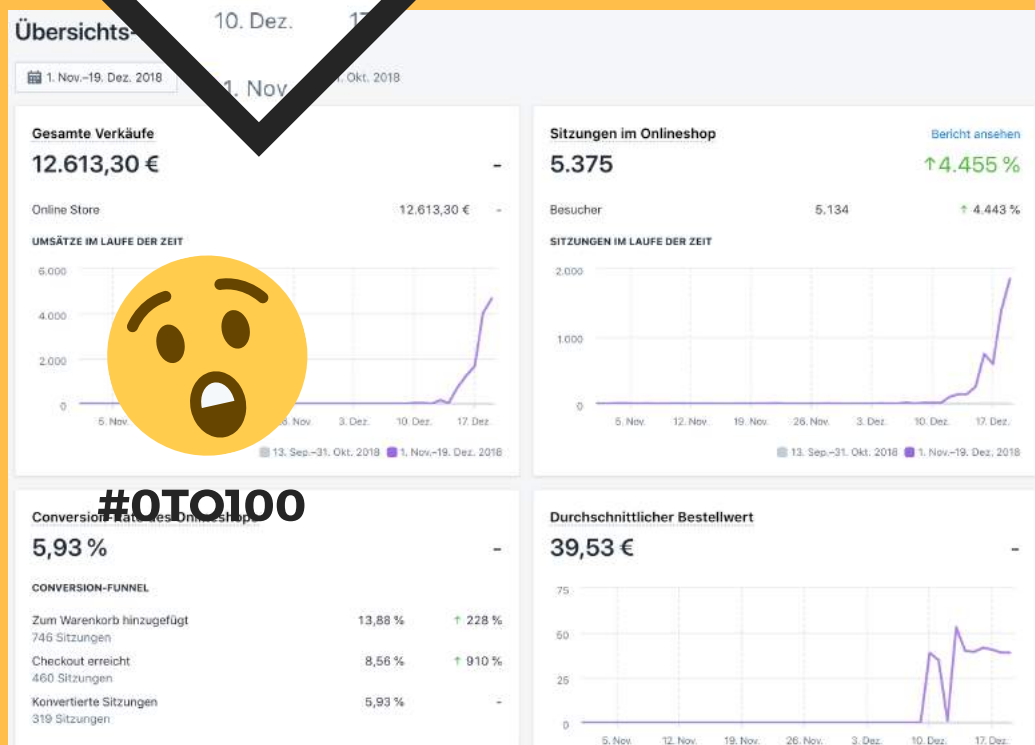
Übersichts-

10. Dez.

1. Nov.–19. Dez. 2018

1. Nov

Okt. 2018

Gesamte Verkäufe
12.613,30 €
-
Online Store 12.613,30 € -
UMSÄTZE IM LAUFE DER ZEIT
6.000
4.000
2.000
0
5. Nov.
Nov.
3. Dez.
10. Dez.
17. Dez.
13. Sep.–31. Okt. 2018 1. Nov.–19. Dez. 2018

Sitzungen im Onlineshop
Bericht ansehen
5.375
↑4.455 %
Besucher 5.134 ↑ 4.443 %
SITZUNGEN IM LAUFE DER ZEIT
2.000
1.000
0
5. Nov.
12. Nov.
19. Nov.
26. Nov.
3. Dez.
10. Dez.
17. Dez.
13. Sep.–31. Okt. 2018 1. Nov.–19. Dez. 2018

#0TO100

Conversion-Rate des Onlineshops
5,93 %
-
CONVERSION-FUNNEL
Zum Warenkorb hinzugefügt 13,88 % ↑ 228 %
746 Sitzungen
Checkout erreicht 8,56 % ↑ 910 %
460 Sitzungen
Konvertierte Sitzungen 5,93 % -
319 Sitzungen

Durchschnittlicher Bestellwert
39,53 €
-
75
50
25
0
5. Nov.
12. Nov.
19. Nov.
26. Nov.
3. Dez.
10. Dez.
17. Dez.